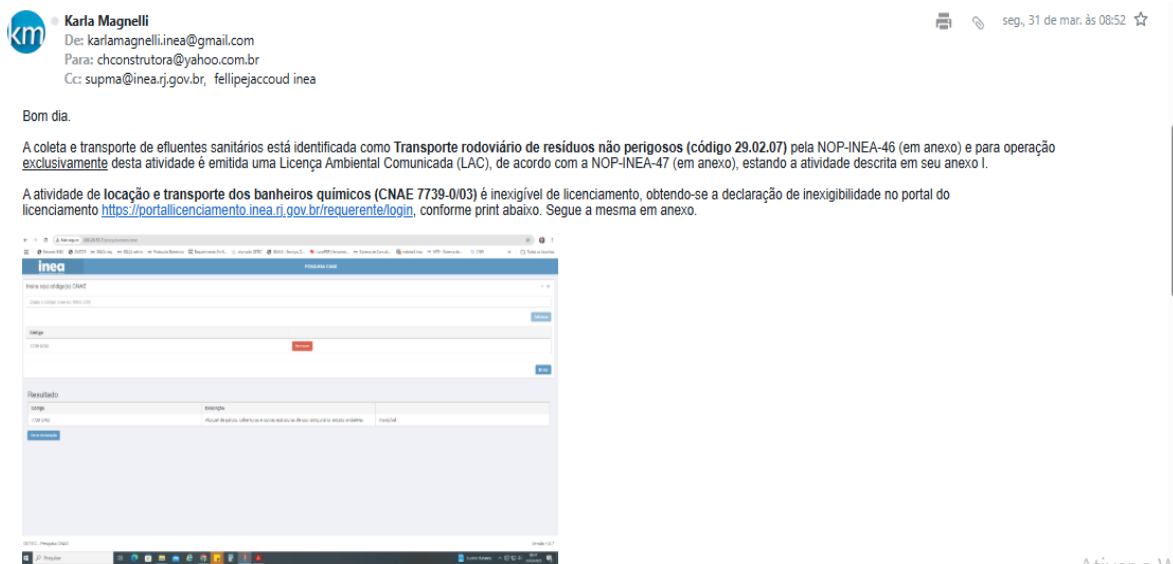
km

Karla Magnelli
De: karlamagnelli.inea@gmail.com
Para: chconstrutora@yahoo.com.br
Cc: supma@inea.rj.gov.br, fellipejaccoud inea

seg., 31 de mar. às 08:52

Bom dia.

A coleta e transporte de efluentes sanitários está identificada como **Transporte rodoviário de resíduos não perigosos (código 29.02.07)** pela NOP-INEA-46 (em anexo) e para operação exclusivamente desta atividade é emitida uma Licença Ambiental Comunicada (LAC), de acordo com a NOP-INEA-47 (em anexo), estando a atividade descrita em seu anexo I.

A atividade de **locação e transporte dos banheiros químicos (CNAE 7739-0/03)** é inexigível de licenciamento, obtendo-se a declaração de inexigibilidade no portal do licenciamento https://portallicenciamento.inea.rj.gov.br/requerente/login, conforme print abaixo. Segue a mesma em anexo.

inea
PESQUISA CNAE
Insira o(s) código(s) CNAE
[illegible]
Código
7739-0/03
Remover
Resultado
Código | Descrição
7739-0/03 | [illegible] | Inexigível
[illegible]
Pesquisar
Ativar o W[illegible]